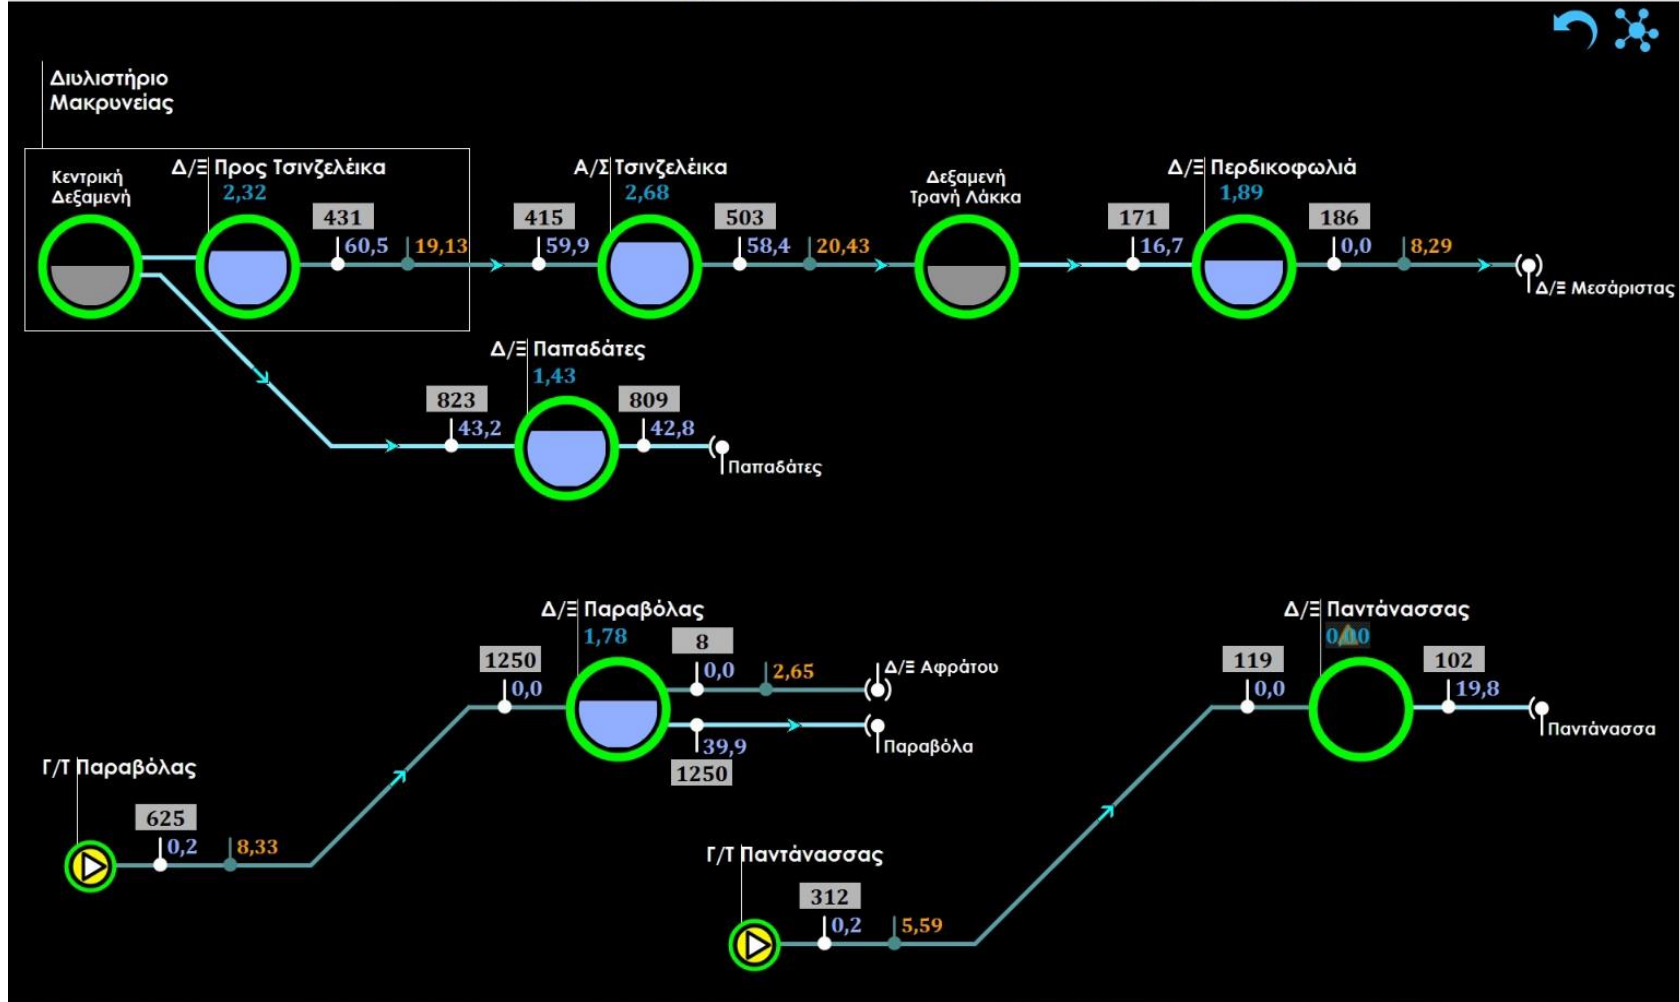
Διυλιστήριο Μακρυνείας

Κεντρική Δεξαμενή

Δ/Ξ Προς Τσινζελέικα
2,32
431
60,5
19,13

Α/Σ Τσινζελέικα
2,68
415
59,9
503
58,4
20,43

Δεξαμενή Τρανή Λάκκα

Δ/Ξ Περδικοφωλιά
1,89
171
16,7
186
0,0
8,29

Δ/Ξ Μεσάριστας

Δ/Ξ Παπαδάτες
1,43
823
43,2
809
42,8
Παπαδάτες

Δ/Ξ Παραβόλας
1,78
8
0,0
2,65
Δ/Ξ Αφράτου
1250
0,0
39,9
1250
Παραβόλα

Γ/Τ Παραβόλας
625
0,2
8,33

Δ/Ξ Παντάνασσας
0,00
119
0,0
102
19,8
Παντάνασσα

Γ/Τ Παντάνασσας
312
0,2
5,59